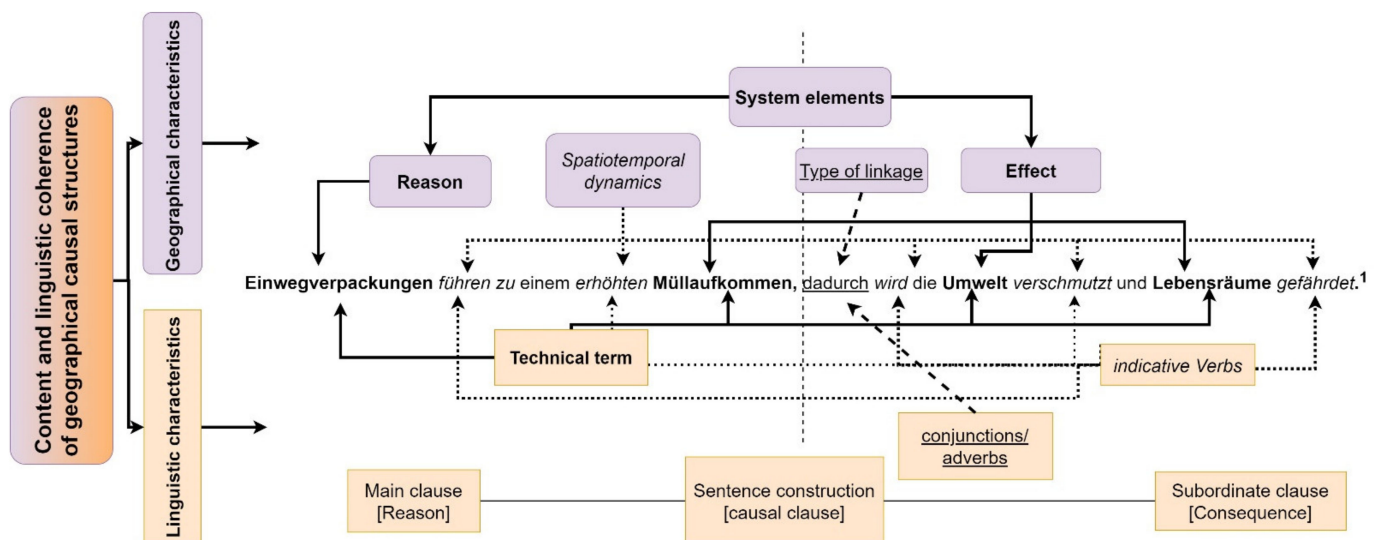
Content and linguistic coherence of geographical causal structures

Geographical characteristics

Linguistic characteristics

System elements

Reason

Spatiotemporal dynamics

Type of linkage

Effect

**Einwegverpackungen** *führen zu* einem *erhöhten* **Müllaufkommen,** dadurch *wird* die **Umwelt** *verschmutzt* und **Lebensräume** *gefährdet*.$^1$

Technical term

indicative Verbs

conjunctions/ adverbs

Main clause [Reason]

Sentence construction [causal clause]

Subordinate clause [Consequence]